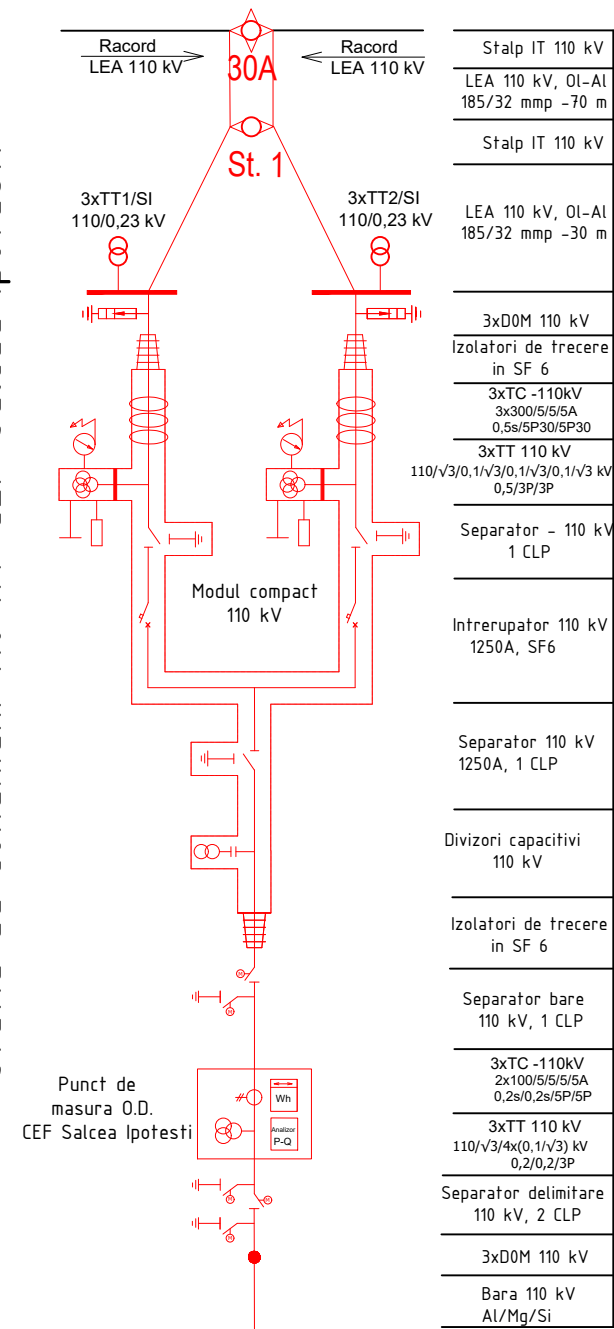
Racord
LEA 110 kV

Racord
LEA 110 kV

30A

St. 1

3xTT1/SI
110/0,23 kV

3xTT2/SI
110/0,23 kV

Modul compact
110 kV

Punct de
masura O.D.
CEF Salcea Ipotesti

Wh

Analizor
P-Q

Stalp IT 110 kV

LEA 110 kV, Ol-Al
185/32 mmp -70 m

Stalp IT 110 kV

LEA 110 kV, Ol-Al
185/32 mmp -30 m

3xDOM 110 kV

Izolatori de trecere
in SF 6

3xTC -110kV
3x300/5/5/5A
0,5s/5P30/5P30

3xTT 110 kV
110/$\sqrt{3}$/0,1/$\sqrt{3}$/0,1/$\sqrt{3}$/0,1/$\sqrt{3}$ kV
0,5/3P/3P

Separator - 110 kV
1 CLP

Intrerupator 110 kV
1250A, SF6

Separator 110 kV
1250A, 1 CLP

Divizori capacitivi
110 kV

Izolatori de trecere
in SF 6

Separator bare
110 kV, 1 CLP

3xTC -110kV
2x100/5/5/5A
0,2s/0,2s/5P/5P

3xTT 110 kV
110/$\sqrt{3}$/4x(0,1/$\sqrt{3}$) kV
0,2/0,2/3P

Separator delimitare
110 kV, 2 CLP

3xDOM 110 kV

Bara 110 kV
Al/Mg/Si